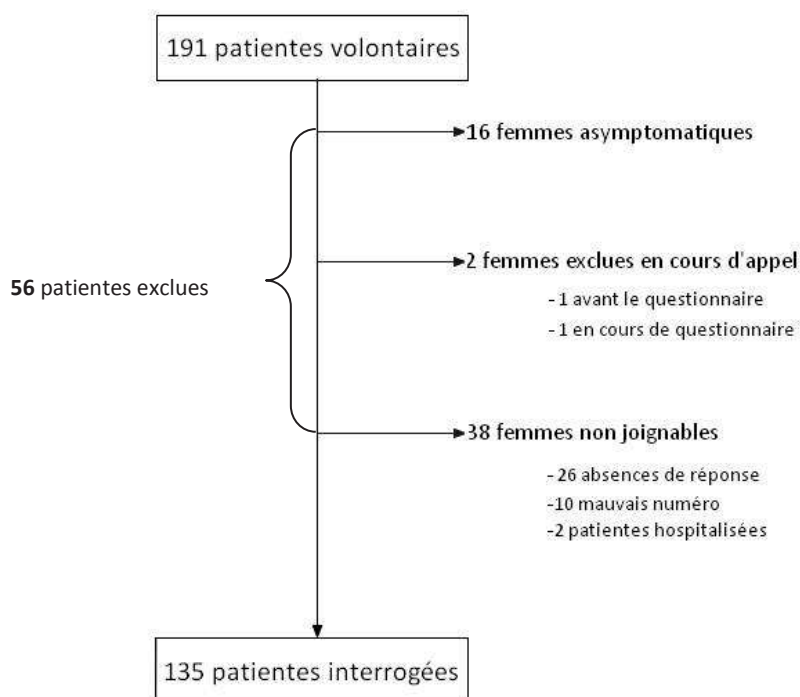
191 patientes volontaires

16 femmes asymptomatiques

56 patientes exclues

2 femmes exclues en cours d'appel

- 1 avant le questionnaire
- 1 en cours de questionnaire

38 femmes non joignables

- 26 absences de réponse
-10 mauvais numéro
-2 patientes hospitalisées

135 patientes interrogées